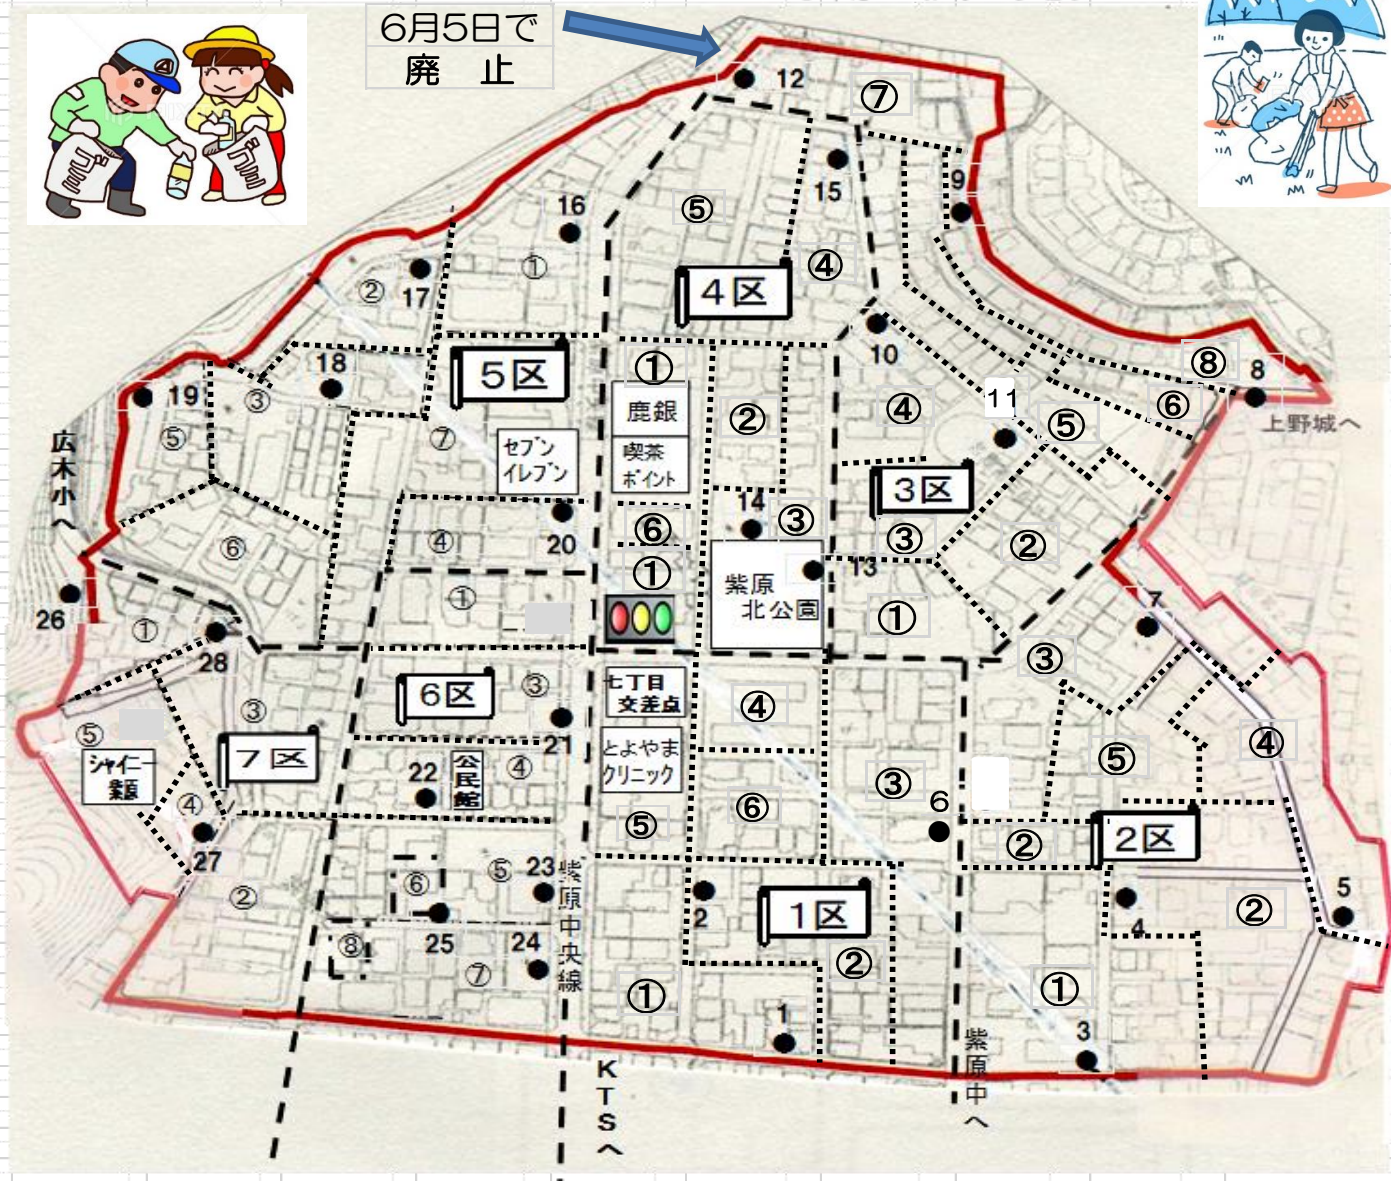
6月5日で
廃 止

ゴミ
ゴミ

12
⑦
15
9
16
⑤
①
4区
④
②
17
10
18
5区
①
8
⑧
⑥
上野城へ
19
③
鹿銀
②
④
11
⑤
広木小へ
⑤
⑦
セブンイレブン
喫茶ポイント
3区
14
③
20
⑥
④
⑥
③
②
①
紫原北公園
13
①
26
①
①
28
7
③
6区
③
七丁目交差点
④
③
③
7区
21
とよやまクリニック
④
⑤
⑤
シャイニー鮮
22
公民館
④
③
6
④
⑤
⑥
②
2区
27
23
紫原中央線
②
⑥
5
②
2
1区
4
②
⑧
25
24
⑦
①
①
1
3
KTSへ
紫原中へ